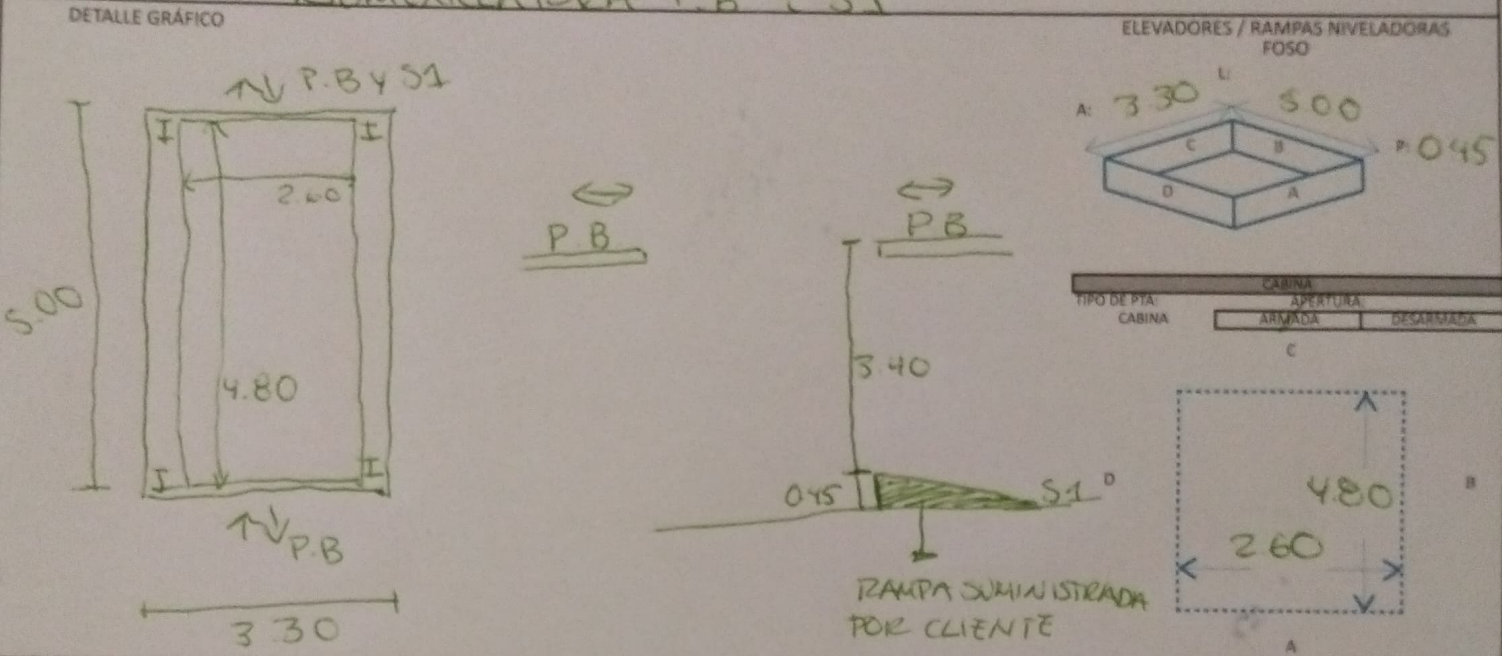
DETALLE GRÁFICO

ELEVADORES / RAMPAS NIVELADORAS
FOSO

P.B Y S1

2.60

5.00

4.80

P.B

3.30

PB

PB

3.40

0.45

S1

D

RAMPA SUMINISTRADA POR CLIENTE

L:
A: 3.30
5.00
P: 0.45
C
B
D
A

CABINA
TIPO DE PTA:
APERTURA:
CABINA
ARMADA
DESARMADA

C
4.80
B
2.60
A